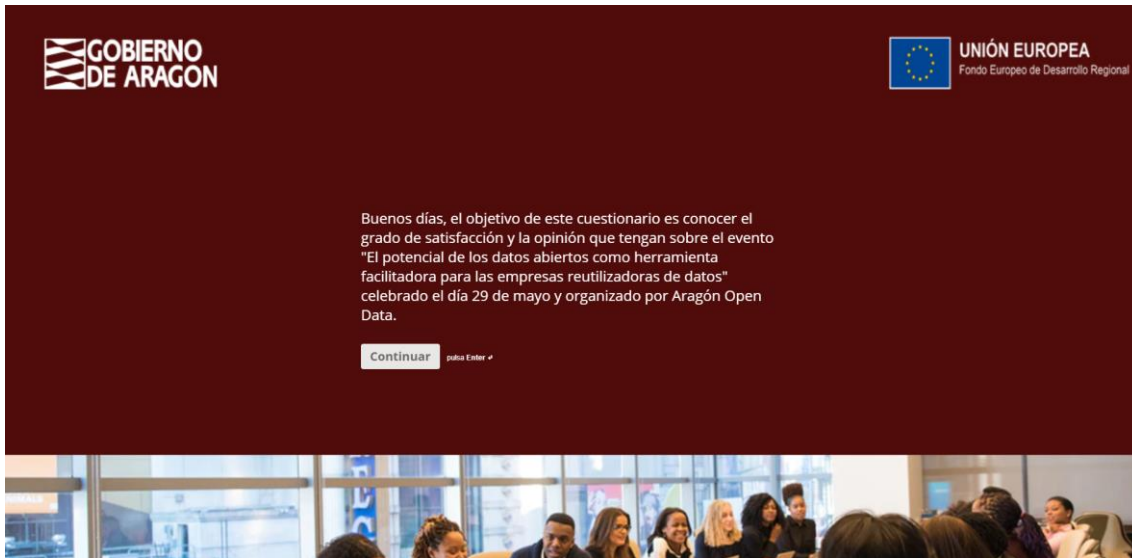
GOBIERNO DE ARAGON

UNIÓN EUROPEA
Fondo Europeo de Desarrollo Regional

Buenos días, el objetivo de este cuestionario es conocer el grado de satisfacción y la opinión que tengan sobre el evento "El potencial de los datos abiertos como herramienta facilitadora para las empresas reutilizadoras de datos" celebrado el día 29 de mayo y organizado por Aragón Open Data.

Continuar pulsa Enter ↵